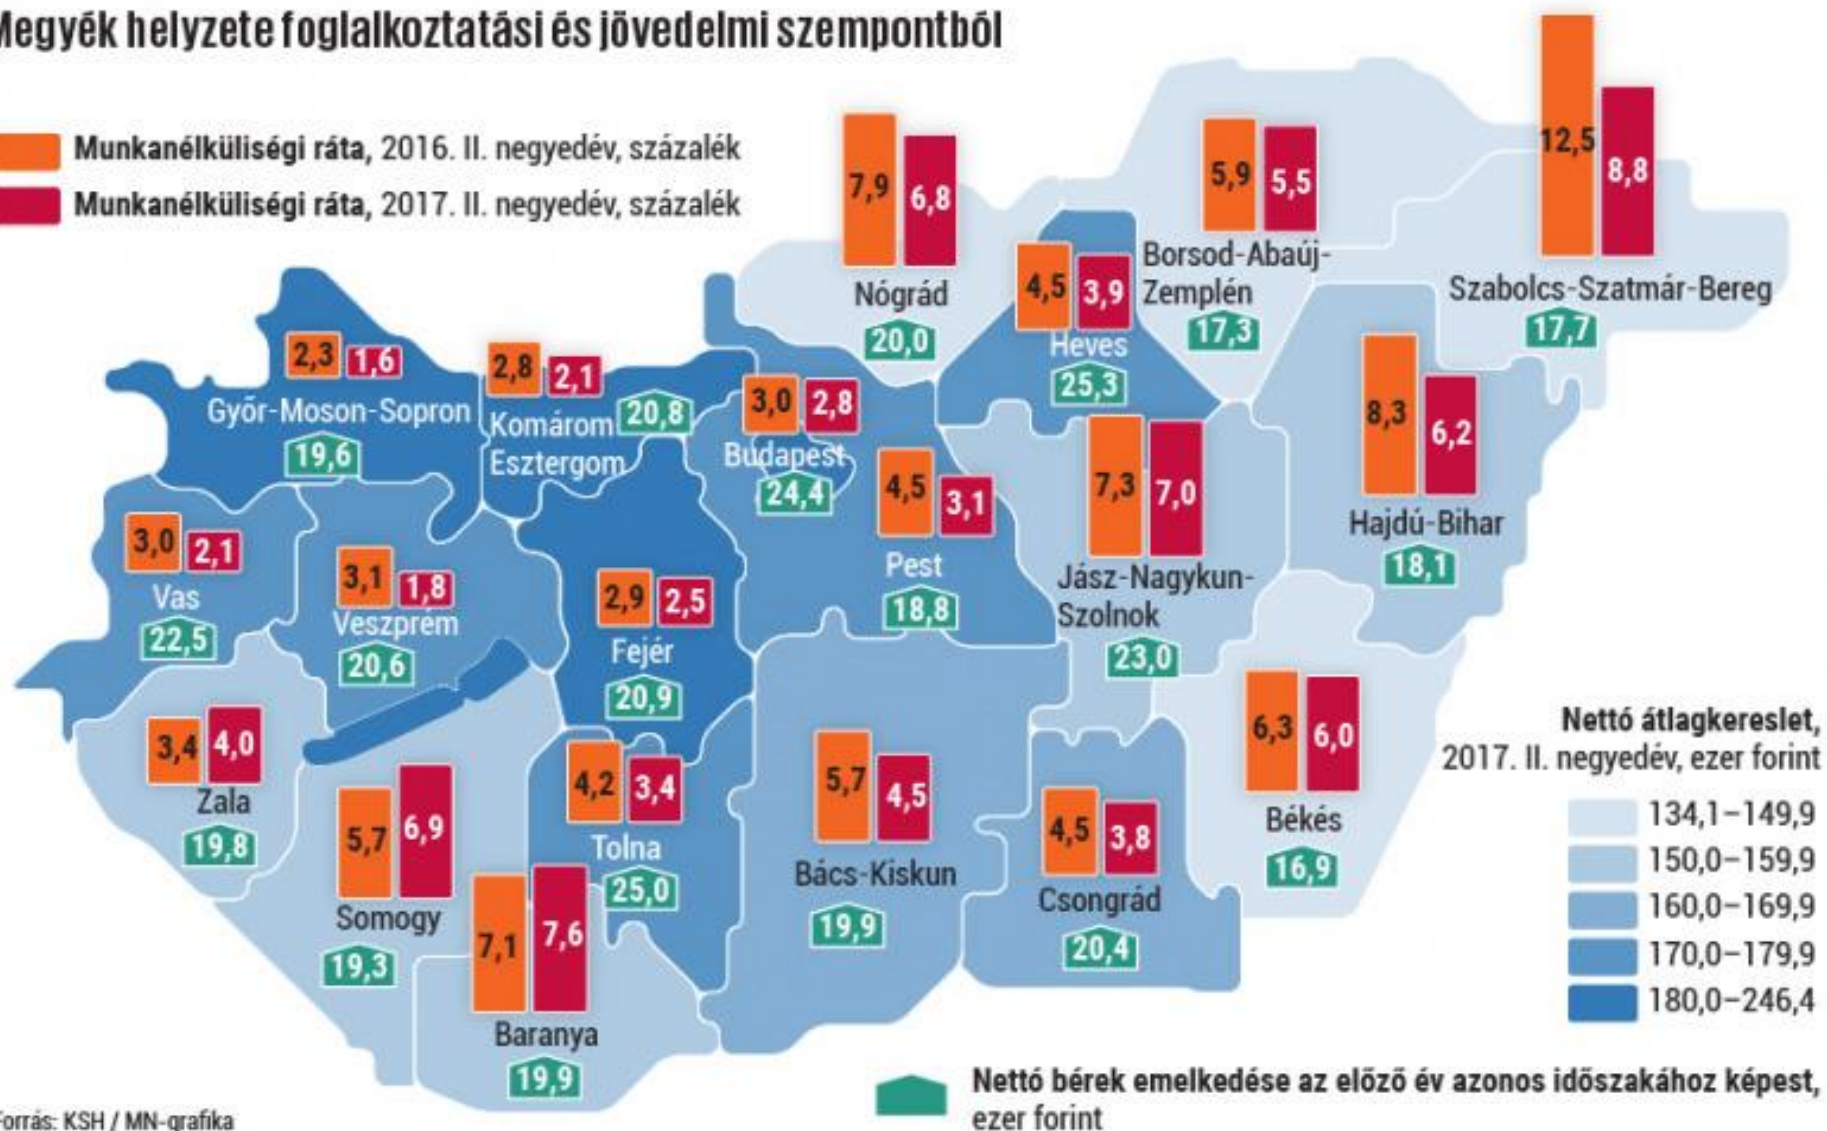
Megyék helyzete foglalkoztatási és jövedelmi szempontból

Munkanélküliségi ráta, 2016. II. negyedév, százalék
Munkanélküliségi ráta, 2017. II. negyedév, százalék

7,9 6,8 Nógrád 20,0
5,9 5,5 Borsod-Abaúj-Zemplén 17,3
12,5 8,8 Szabolcs-Szatmár-Bereg 17,7
4,5 3,9 Heves 25,3
2,3 1,6 Győr-Moson-Sopron 19,6
2,8 2,1 Komárom-Esztergom 20,8
3,0 2,8 Budapest 24,4
8,3 6,2 Hajdú-Bihar 18,1
4,5 3,1 Pest 18,8
7,3 7,0 Jász-Nagykun-Szolnok 23,0
3,0 2,1 Vas 22,5
3,1 1,8 Veszprém 20,6
2,9 2,5 Fejér 20,9
3,4 4,0 Zala 19,8
6,3 6,0 Békés 16,9
4,2 3,4 Tolna 25,0
5,7 4,5 Bács-Kiskun 19,9
4,5 3,8 Csongrád 20,4
5,7 6,9 Somogy 19,3
7,1 7,6 Baranya 19,9

Nettó átlagkereslet, 2017. II. negyedév, ezer forint
134,1–149,9
150,0–159,9
160,0–169,9
170,0–179,9
180,0–246,4

Nettó bérek emelkedése az előző év azonos időszakához képest, ezer forint

Forrás: KSH / MN-grafika